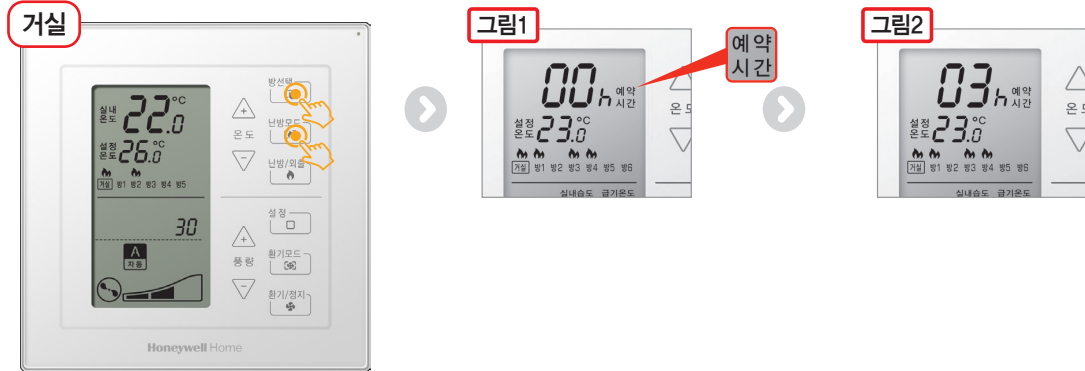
거실

실내 온도 22.0 °C
설정 온도 26.0 °C
거실 방1 방2 방3 방4 방5
30
A 자동

방선택
온 도
난방모드
난방/외출

설 정
풍 량
환기모드
환기/정지

Honeywell Home

그림1

00 h 예약 시간
예 약 시 간
설정 온도 23.0 °C
거실 방1 방2 방3 방4 방5 방6
실내습도 급기온도
온 도

그림2

03 h 예약 시간
설정 온도 23.0 °C
거실 방1 방2 방3 방4 방5 방6
실내습도 급기온도
온 도